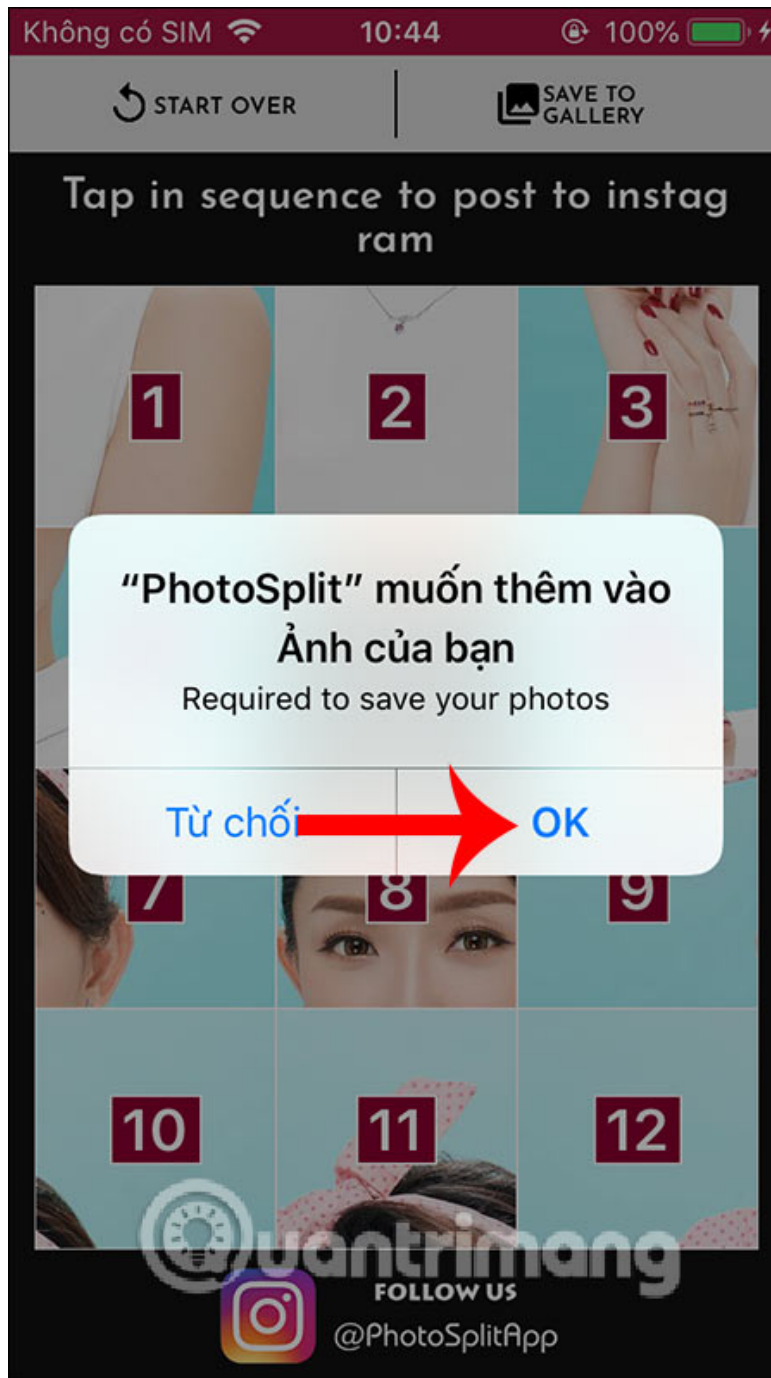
Không có SIM 10:44 100%

START OVER

SAVE TO GALLERY

Tap in sequence to post to instag ram

1 2 3

“PhotoSplit” muốn thêm vào Ảnh của bạn

Required to save your photos

Từ chối

OK

7 8 9

10 11 12

Quantrimang

FOLLOW US

@PhotoSplitApp